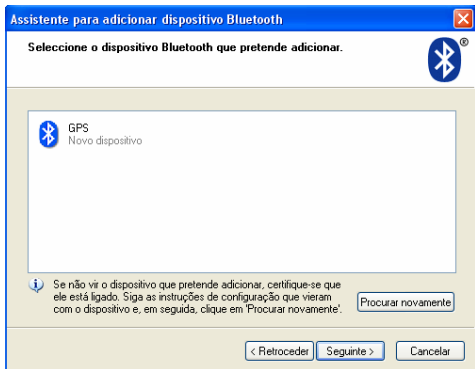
Assistente para adicionar dispositivo Bluetooth

Seleccione o dispositivo Bluetooth que pretende adicionar.

®

GPS
Novo dispositivo

Se não vir o dispositivo que pretende adicionar, certifique-se que ele está ligado. Siga as instruções de configuração que vieram com o dispositivo e, em seguida, clique em 'Procurar novamente'.

Procurar novamente

< Retroceder | Seguinte > | Cancelar